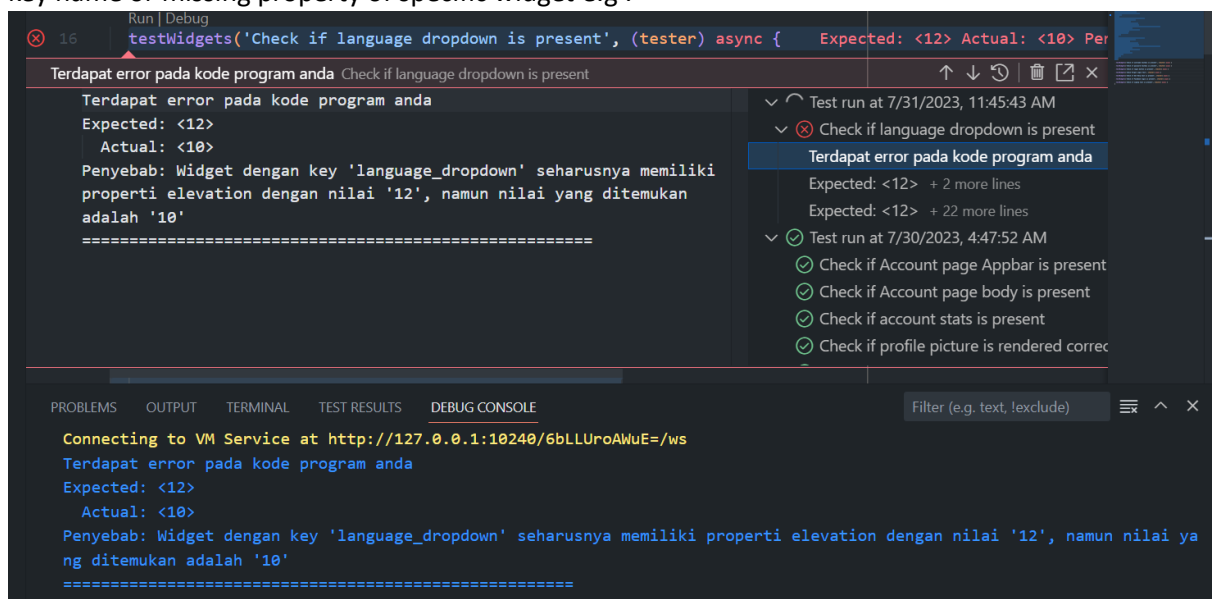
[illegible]

Run | Debug
16 testWidgets('Check if language dropdown is present', (tester) async { Expected: <12> Actual: <10> Per

Terdapat error pada kode program anda Check if language dropdown is present

Terdapat error pada kode program anda
Expected: <12>
Actual: <10>
Penyebab: Widget dengan key 'language_dropdown' seharusnya memiliki properti elevation dengan nilai '12', namun nilai yang ditemukan adalah '10'
====================================================

Test run at 7/31/2023, 11:45:43 AM
Check if language dropdown is present
Terdapat error pada kode program anda
Expected: <12> + 2 more lines
Expected: <12> + 22 more lines
Test run at 7/30/2023, 4:47:52 AM
Check if Account page Appbar is present
Check if Account page body is present
Check if account stats is present
Check if profile picture is rendered correc

PROBLEMS OUTPUT TERMINAL TEST RESULTS DEBUG CONSOLE

Filter (e.g. text, !exclude)

Connecting to VM Service at http://127.0.0.1:10240/6bLLUroAWuE=/ws
Terdapat error pada kode program anda
Expected: <12>
Actual: <10>
Penyebab: Widget dengan key 'language_dropdown' seharusnya memiliki properti elevation dengan nilai '12', namun nilai yang ditemukan adalah '10'
====================================================